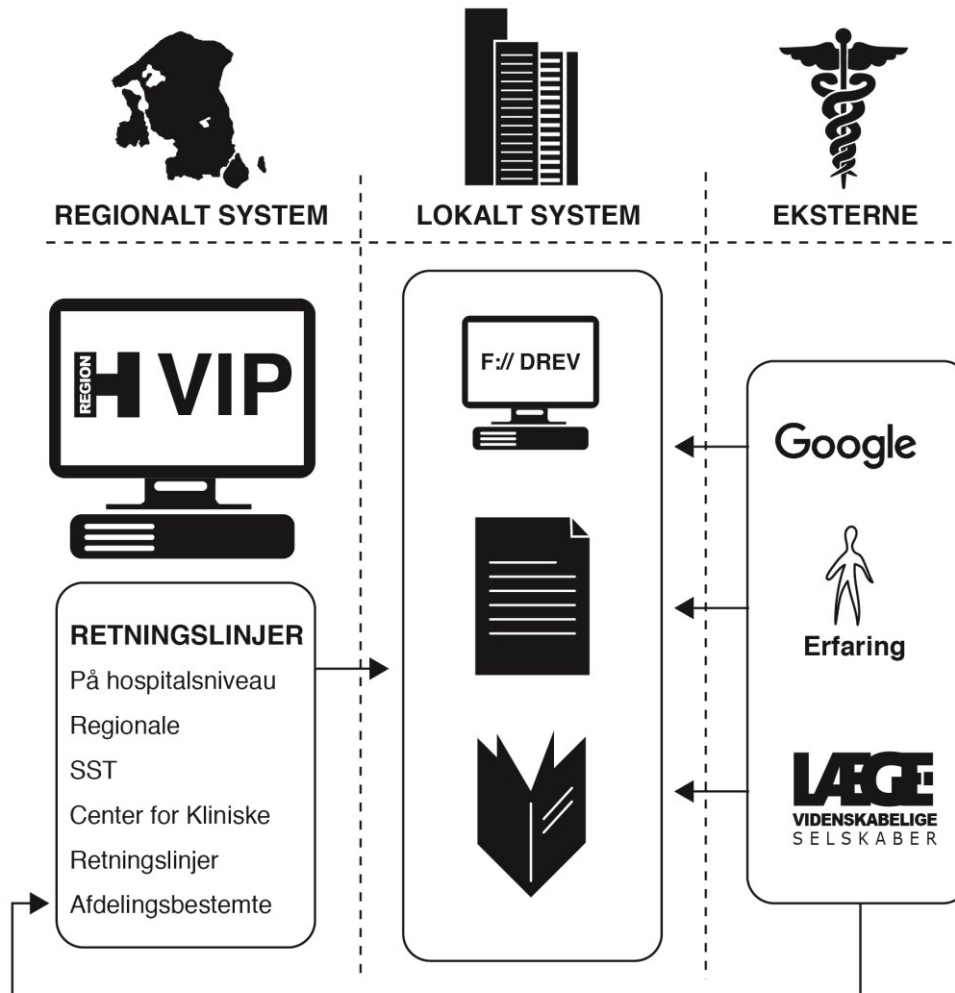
REGIONALT SYSTEM

LOKALT SYSTEM

EKSTERNE

REGION H VIP

F:// DREV

Google

Erfaring

LÆGE VIDENSKABELIGE SELSKABER

RETNINGSLINJER
På hospitalsniveau
Regionale
SST
Center for Kliniske Retningslinjer
Afdelingsbestemte